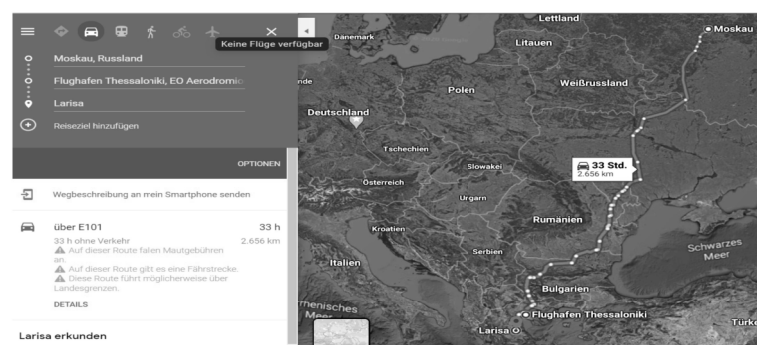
Keine Flüge verfügbar

Moskau, Russland

Flughafen Thessaloniki, EO Aerodromio

Larisa

Reiseziel hinzufügen

OPTIONEN

Wegbeschreibung an mein Smartphone senden

über E101
33 h ohne Verkehr
Auf dieser Route fallen Mautgebühren an.
Auf dieser Route gibt es eine Fährstrecke.
Diese Route führt möglicherweise über Landesgrenzen.
33 h
2.656 km

DETAILS

Larisa erkunden

Lettland
Moskau
Dänemark
Litauen
nde
Polen
Weißrussland
Deutschland
Tschechien
Slowakei
33 Std.
2.656 km
Österreich
Ungarn
Rumänien
Kroatien
Serbien
Schwarzes Meer
Italien
Bulgarien
rhenisches
Flughafen Thessaloniki
Larisa
Türke